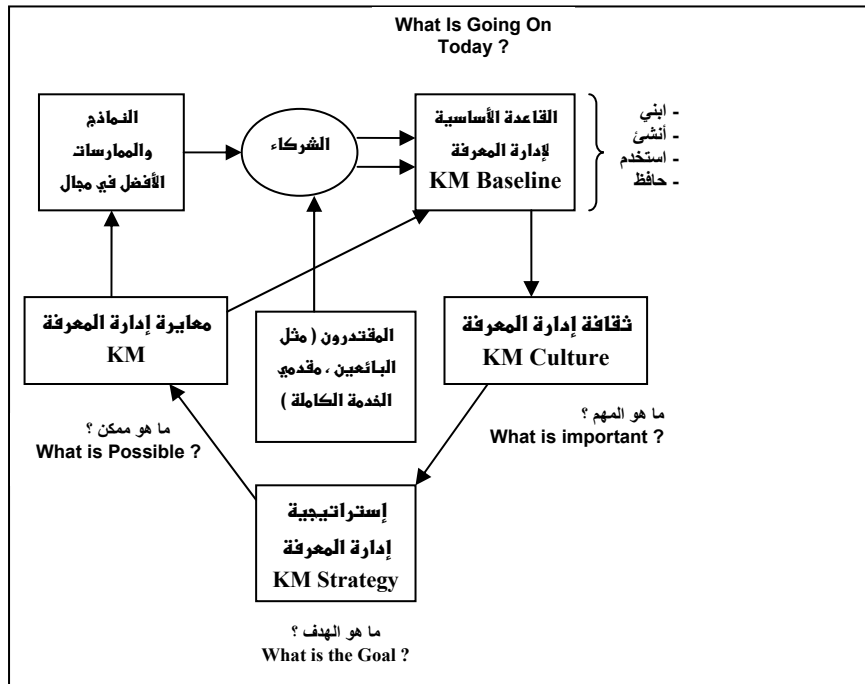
What Is Going On Today ?

النماذج والممارسات الأفضل في مجال

الشركاء

القاعدة الأساسية لإدارة المعرفة KM Baseline

- ابني
- أنشئ
- استخدم
- حافظ

معايرة إدارة المعرفة KM

المقتدرون ( مثل البائعين ، مقدمي الخدمة الكاملة )

ثقافة إدارة المعرفة KM Culture

ما هو ممكن ؟
What is Possible ?

ما هو المهم ؟
What is important ?

إستراتيجية إدارة المعرفة KM Strategy

ما هو الهدف ؟
What is the Goal ?